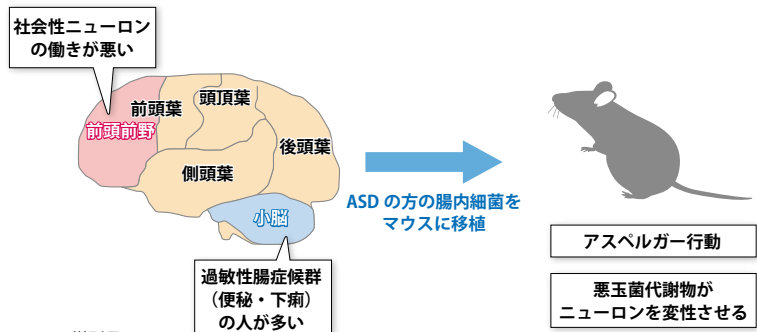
社会性ニューロンの働きが悪い

前頭葉

頭頂葉

前頭前野

後頭葉

側頭葉

小脳

過敏性腸症候群（便秘・下痢）の人が多い

ASD の方の腸内細菌をマウスに移植

アスペルガー行動

悪玉菌代謝物がニューロンを変性させる